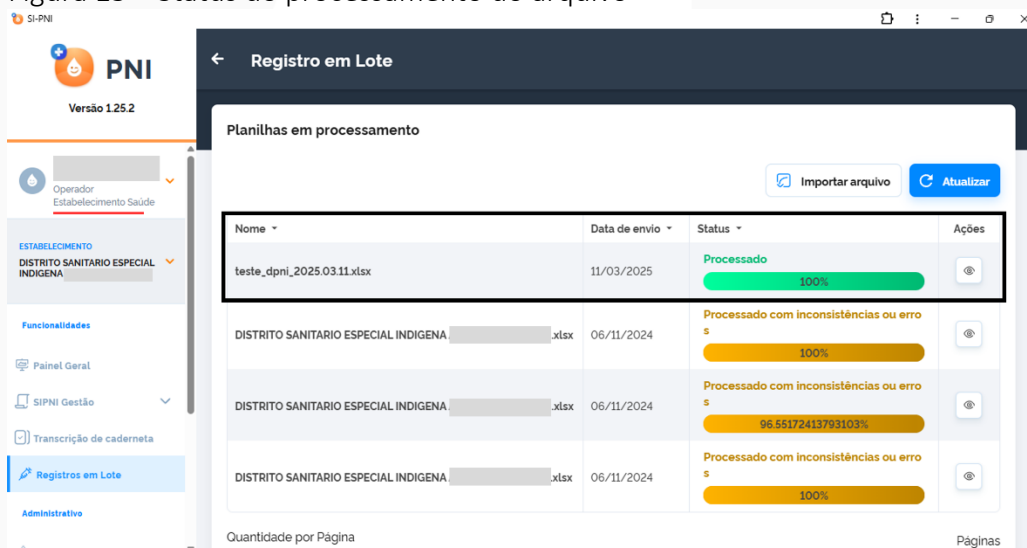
Figura 15 – Status do processamento do arquivo

SI-PNI

PNI

Versão 1.25.2

Operador
Estabelecimento Saúde

ESTABELECIMENTO
DISTRITO SANITARIO ESPECIAL INDIGENA

Funcionalidades

Painel Geral

SIPNI Gestão

Transcrição de caderneta

Registros em Lote

Administrativo

Registro em Lote

Planilhas em processamento

Importar arquivo

Atualizar

| Nome | Data de envio | Status | Ações |
|---|---|---|---|
| teste_dpni_2025.03.11.xlsx | 11/03/2025 | Processado 100% | |
| DISTRITO SANITARIO ESPECIAL INDIGENA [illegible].xlsx | 06/11/2024 | Processado com inconsistências ou erros 100% | |
| DISTRITO SANITARIO ESPECIAL INDIGENA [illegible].xlsx | 06/11/2024 | Processado com inconsistências ou erros 96.55172413793103% | |
| DISTRITO SANITARIO ESPECIAL INDIGENA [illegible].xlsx | 06/11/2024 | Processado com inconsistências ou erros 100% | |

Quantidade por Página

Páginas